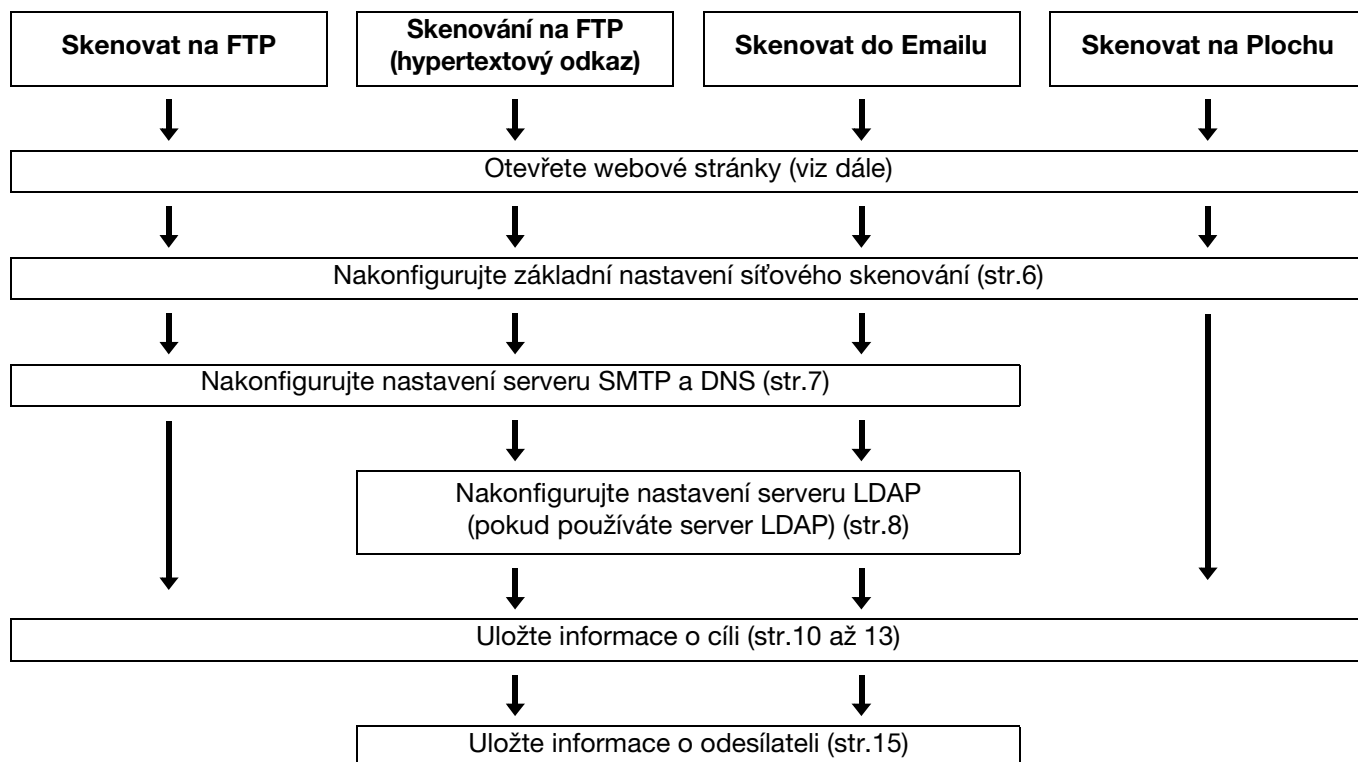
Skenovat na FTP

Skenování na FTP (hypertextový odkaz)

Skenovat do Emailu

Skenovat na Plochu

Otevřete webové stránky (viz dále)

Nakonfigurujte základní nastavení síťového skenování (str.6)

Nakonfigurujte nastavení serveru SMTP a DNS (str.7)

Nakonfigurujte nastavení serveru LDAP (pokud používáte server LDAP) (str.8)

Uložte informace o cíli (str.10 až 13)

Uložte informace o odesílateli (str.15)